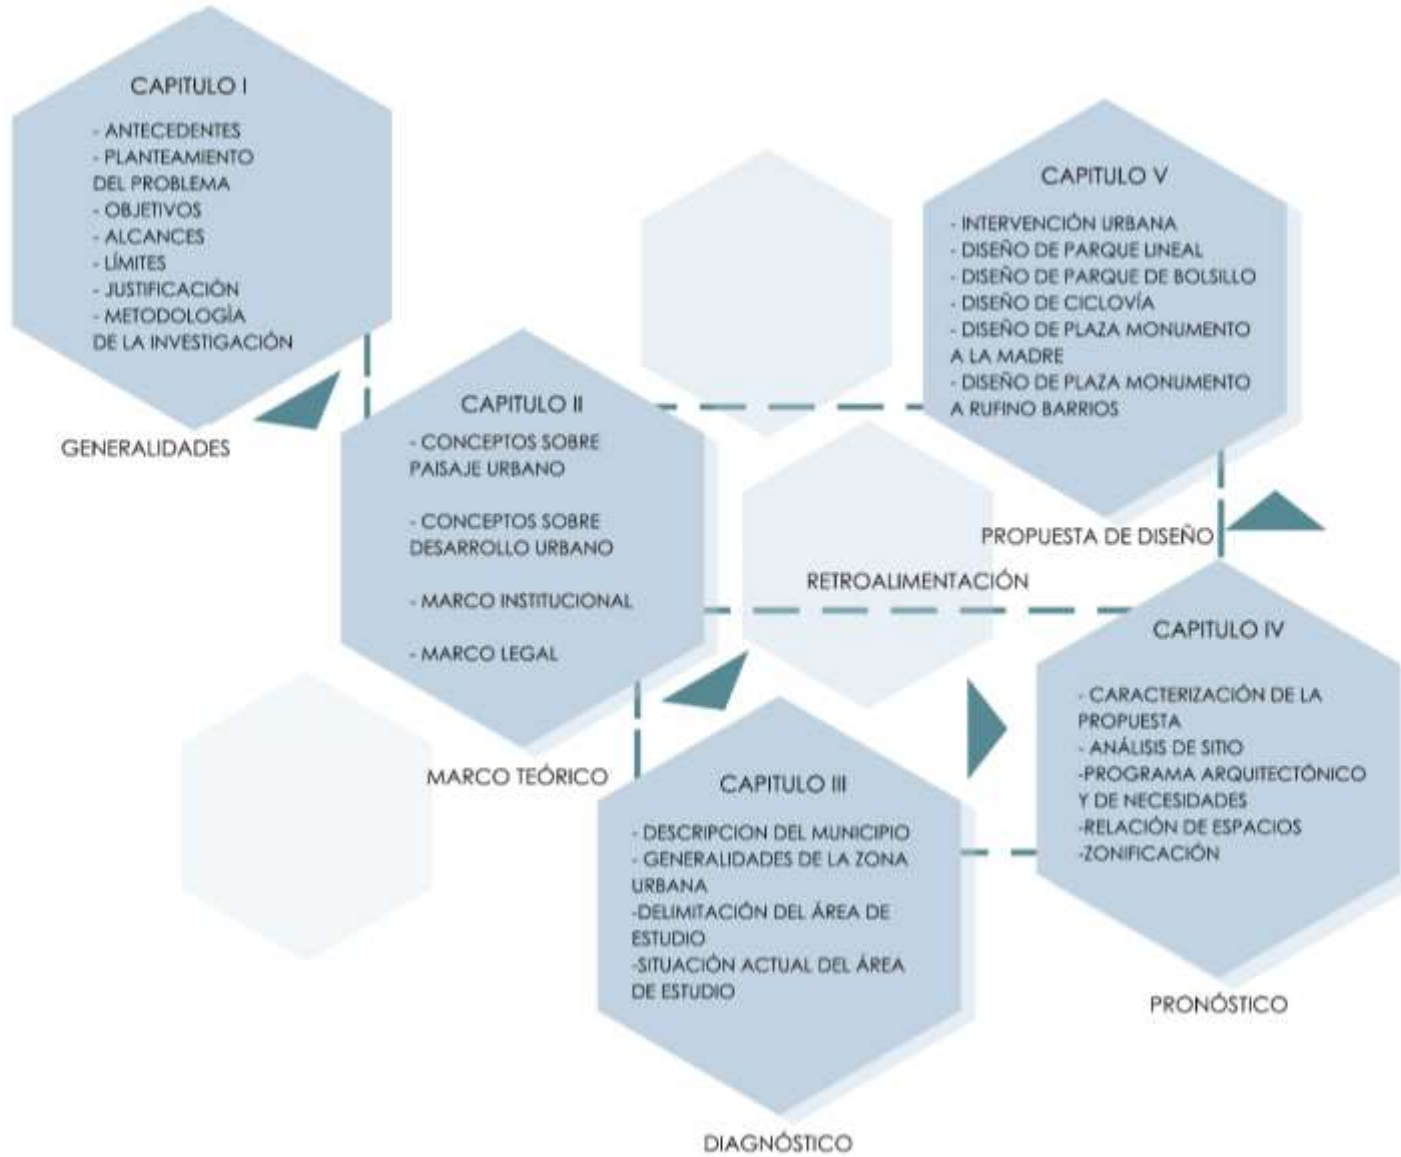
CAPITULO I

- ANTECEDENTES
- PLANTEAMIENTO DEL PROBLEMA
- OBJETIVOS
- ALCANCES
- LÍMITES
- JUSTIFICACIÓN
- METODOLOGÍA DE LA INVESTIGACIÓN

GENERALIDADES

CAPITULO V

- INTERVENCIÓN URBANA
- DISEÑO DE PARQUE LINEAL
- DISEÑO DE PARQUE DE BOLSILLO
- DISEÑO DE CICLOVÍA
- DISEÑO DE PLAZA MONUMENTO A LA MADRE
- DISEÑO DE PLAZA MONUMENTO A RUFINO BARRIOS

PROPUESTA DE DISEÑO

CAPITULO II

- CONCEPTOS SOBRE PAISAJE URBANO

- CONCEPTOS SOBRE DESARROLLO URBANO

- MARCO INSTITUCIONAL

- MARCO LEGAL

MARCO TEÓRICO

RETROALIMENTACIÓN

CAPITULO IV

- CARACTERIZACIÓN DE LA PROPUESTA
- ANÁLISIS DE SITIO
-PROGRAMA ARQUITECTÓNICO Y DE NECESIDADES
-RELACIÓN DE ESPACIOS
-ZONIFICACIÓN

PRONÓSTICO

CAPITULO III

- DESCRIPCION DEL MUNICIPIO
- GENERALIDADES DE LA ZONA URBANA
-DELIMITACIÓN DEL ÁREA DE ESTUDIO
-SITUACIÓN ACTUAL DEL ÁREA DE ESTUDIO

DIAGNÓSTICO